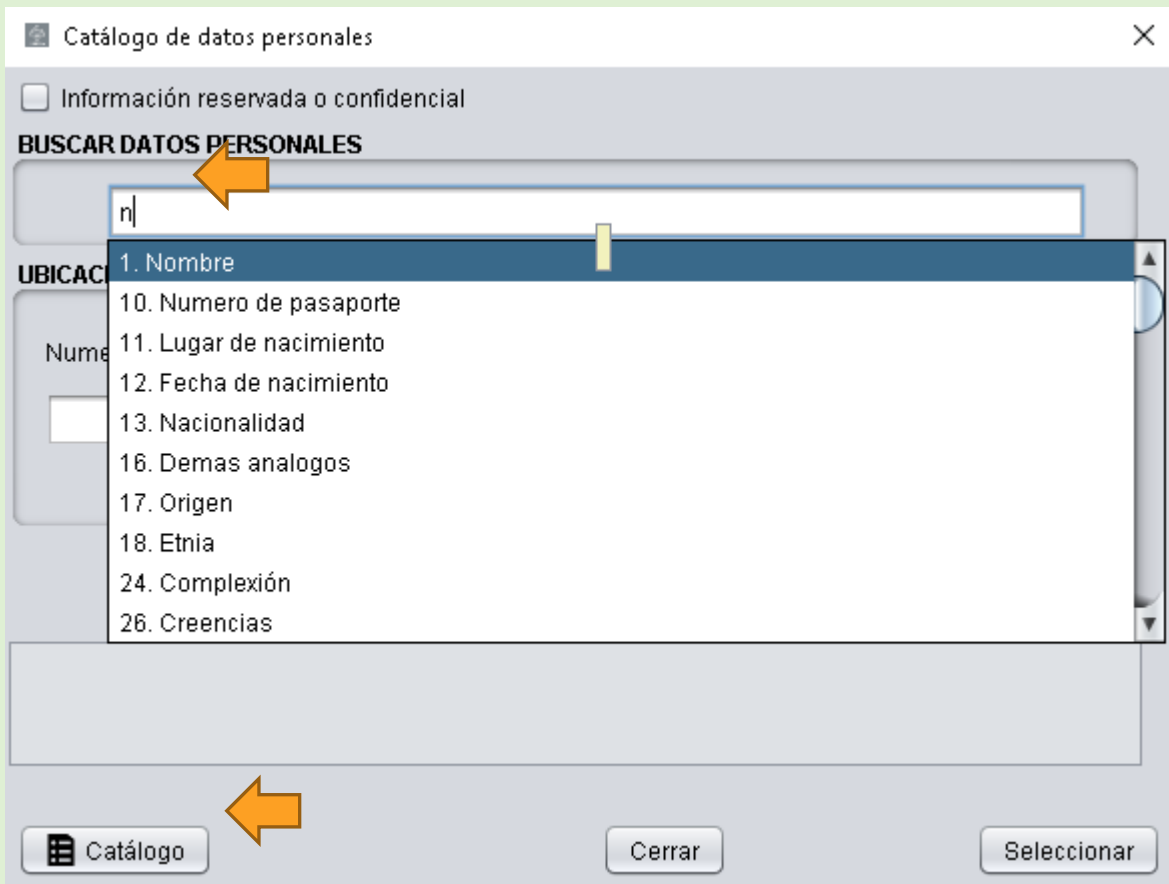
Catálogo de datos personales

Información reservada o confidencial

BUSCAR DATOS PERSONALES

n

UBICAC

Nume

1. Nombre
10. Numero de pasaporte
11. Lugar de nacimiento
12. Fecha de nacimiento
13. Nacionalidad
16. Demas analogos
17. Origen
18. Etnia
24. Complexión
26. Creencias

Catálogo

Cerrar

Seleccionar